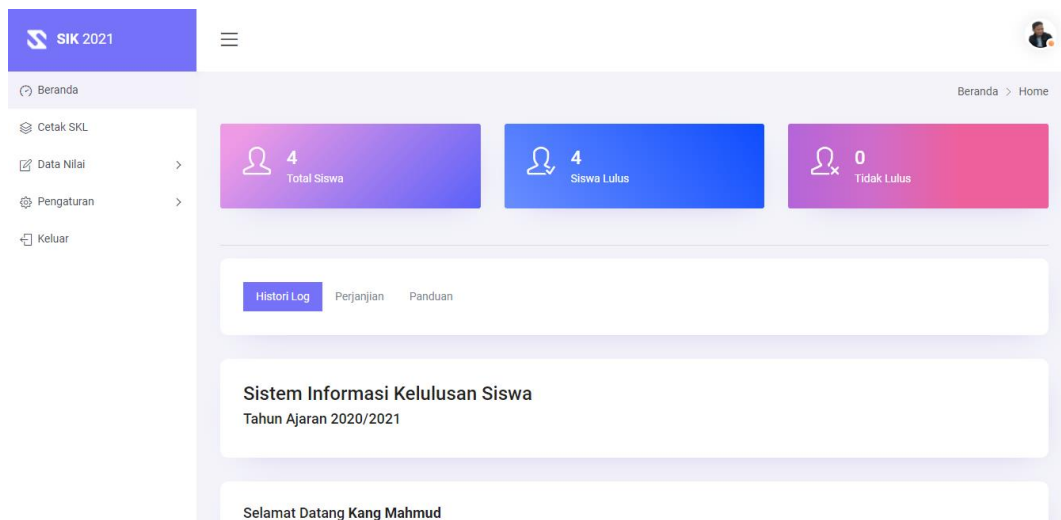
SIK 2021

Beranda
Cetak SKL
Data Nilai
Pengaturan
Keluar

Beranda > Home

4
Total Siswa

4
Siswa Lulus

0
Tidak Lulus

Histori Log
Perjanjian
Panduan

Sistem Informasi Kelulusan Siswa
Tahun Ajaran 2020/2021

Selamat Datang Kang Mahmud